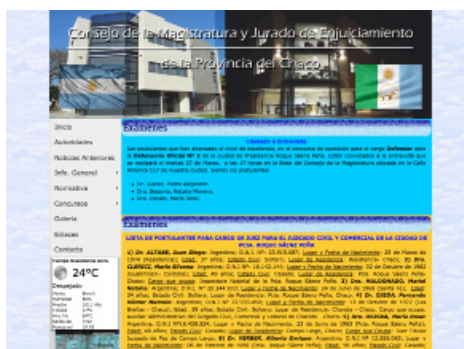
Consejo de la Magistratura y Jurado de Enjuiciamiento de la Provincia del Chaco

Inicio
Autoridades
Noticias Anteriores
Info. General
Normativa
Concursos
Galeria
Enlaces
Contacto

24°C
Despejado

Examenes

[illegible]

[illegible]

Examenes

LISTA DE POSTULANTES PARA CARGO DE JUEZ PARA EL JUZGADO CIVIL Y COMERCIAL DE LA CIUDAD DE PCIA. ROQUE SÁENZ PEÑA

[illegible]